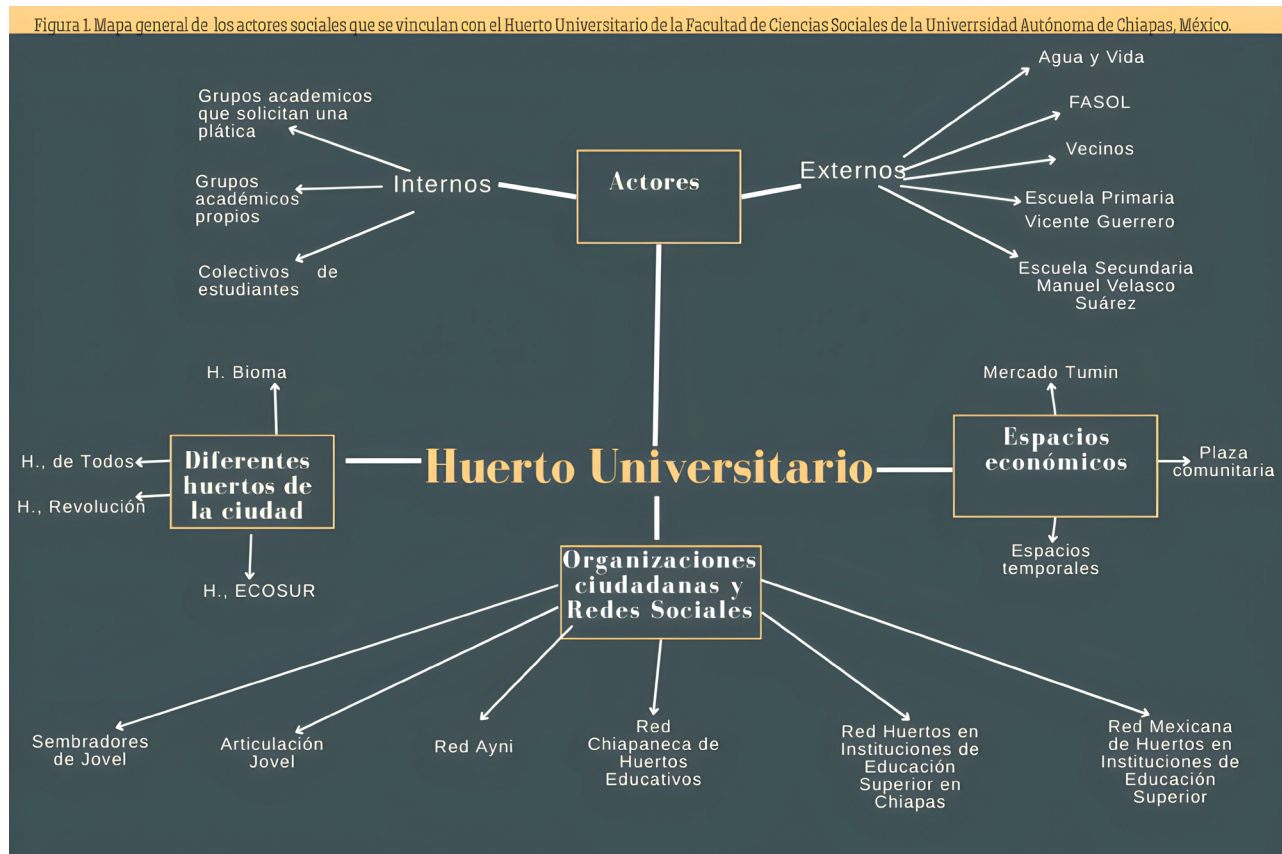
Figura 1. Mapa general de los actores sociales que se vinculan con el Huerto Universitario de la Facultad de Ciencias Sociales de la Univerrsidad Autónoma de Chiapas, México.

Actores

Internos

Grupos academicos que solicitan una plática

Grupos académicos propios

Colectivos de estudiantes

Externos

Agua y Vida

FASOL

Vecinos

Escuela Primaria Vicente Guerrero

Escuela Secundaria Manuel Velasco Suárez

Huerto Universitario

Diferentes huertos de la ciudad

H. Bioma

H., de Todos

H., Revolución

H., ECOSUR

Espacios económicos

Mercado Tumin

Plaza comunitaria

Espacios temporales

Organizaciones ciudadanas y Redes Sociales

Sembradores de Jovel

Articulación Jovel

Red Ayni

Red Chiapaneca de Huertos Educativos

Red Huertos en Instituciones de Educación Superior en Chiapas

Red Mexicana de Huertos en Instituciones de Educación Superior